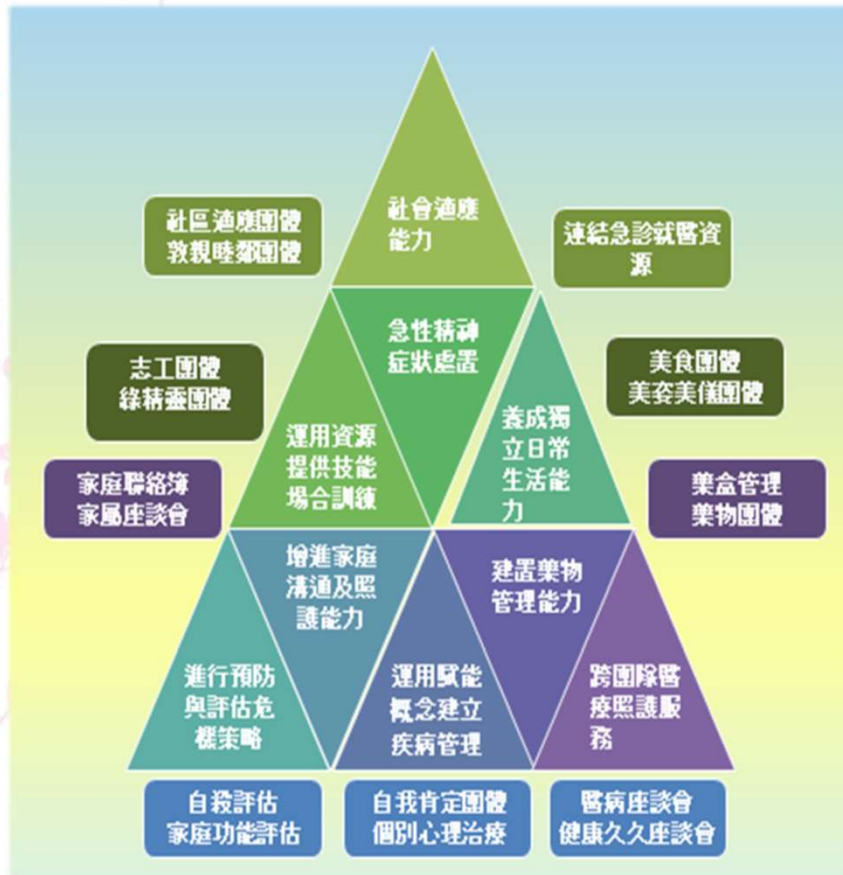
社區適應團體
敦親睦鄰團體

社會適應能力

連結急診就醫資源

志工團體
綠精靈團體

急性精神症狀處置

美食團體
美姿美儀團體

運用資源提供技能場合訓練

養成獨立日常生活能力

家庭聯絡簿
家屬座談會

藥盒管理
藥物團體

增進家庭溝通及照護能力

建置藥物管理能力

進行預防與評估危機策略

運用賦能概念建立疾病管理

跨團隊醫療照護服務

自殺評估
家庭功能評估

自我肯定團體
個別心理治療

醫病座談會
健康久久座談會